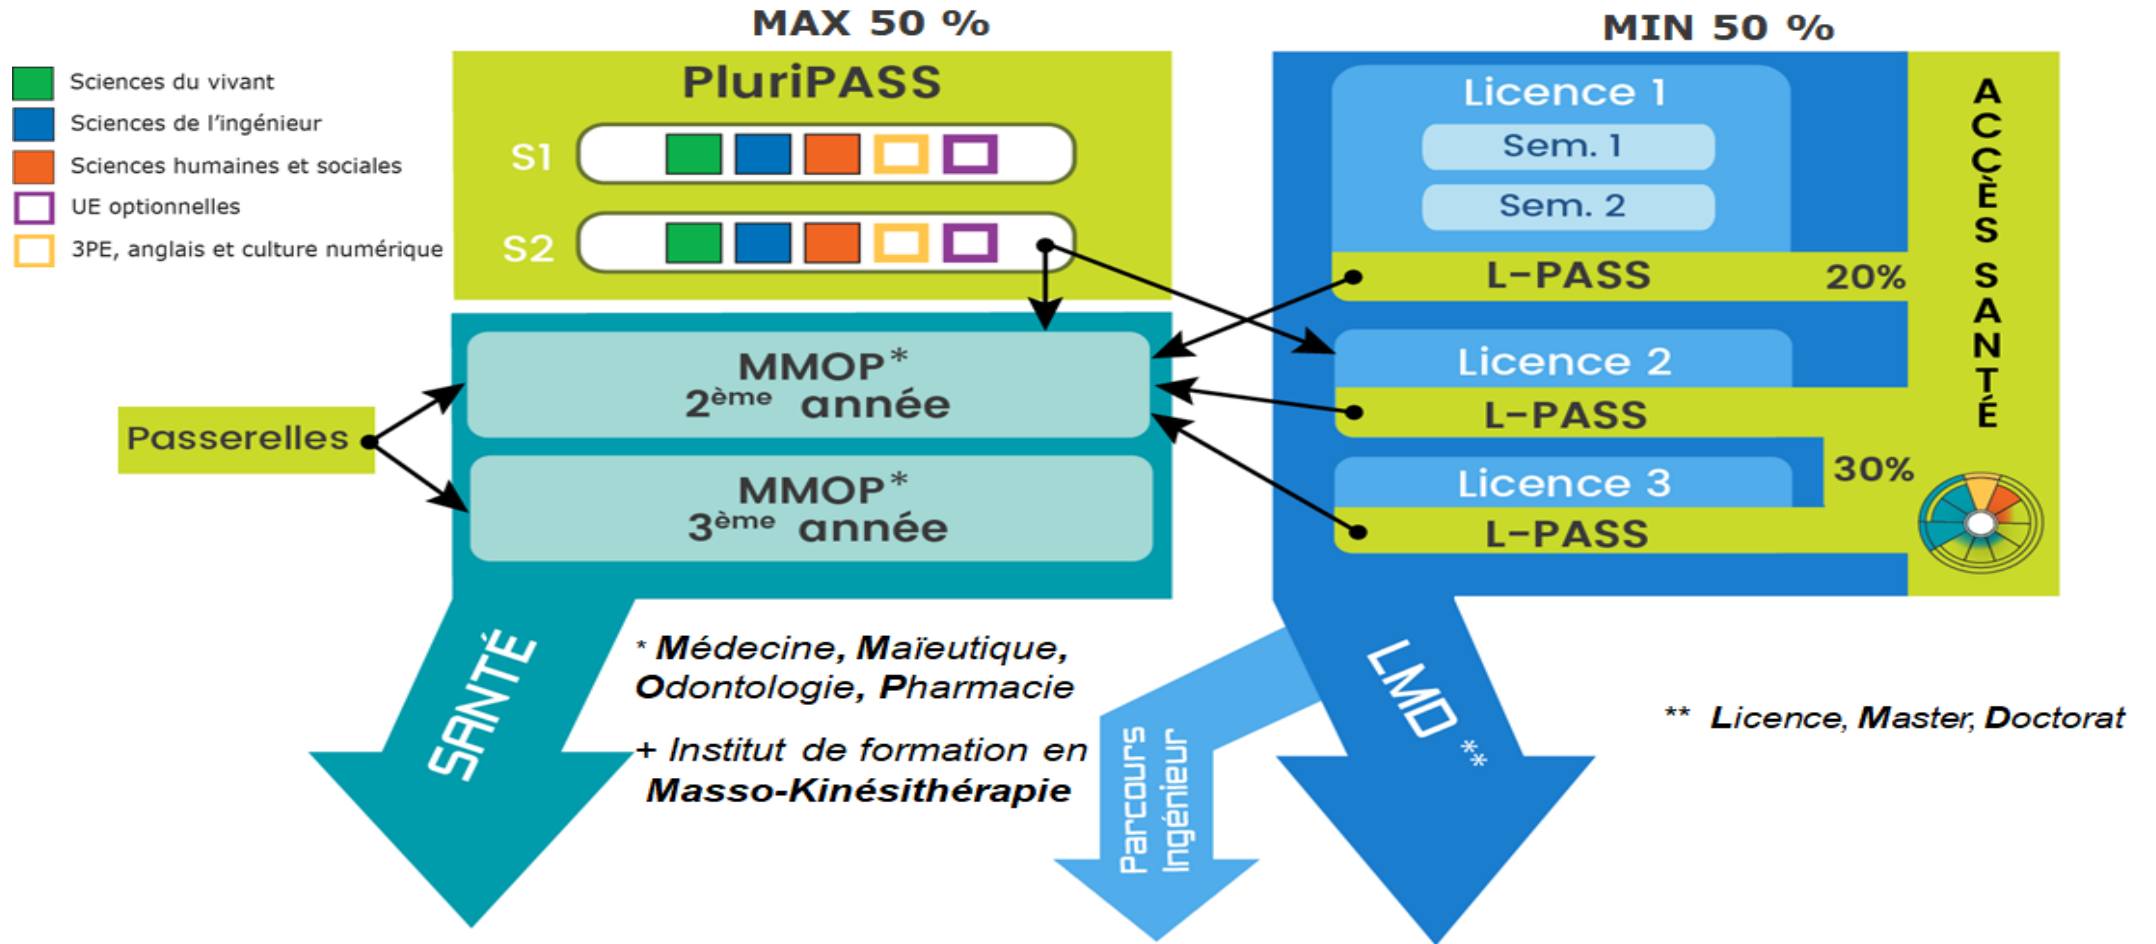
Sciences du vivant
Sciences de l'ingénieur
Sciences humaines et sociales
UE optionnelles
3PE, anglais et culture numérique

MAX 50 %

PluriPASS

S1

S2

MIN 50 %

Licence 1

Sem. 1

Sem. 2

L-PASS

20%

Licence 2

L-PASS

Licence 3

30%

L-PASS

ACCÈS SANTÉ

Passerelles

MMOP*
2ème année

MMOP*
3ème année

SANTÉ

* Médecine, Maïeutique, Odontologie, Pharmacie

+ Institut de formation en Masso-Kinésithérapie

Parcours Ingénieur

LMD **

** Licence, Master, Doctorat